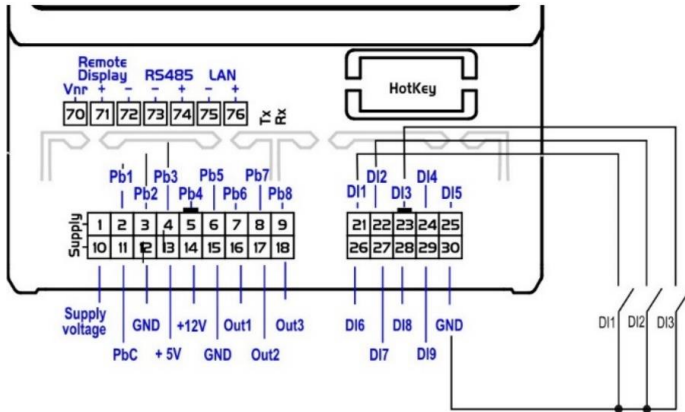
Remote Display
Vnr + −
RS485
− +
LAN
− +
70 71 72 73 74 75 76
Tx Rx

HotKey

Pb1 Pb3 Pb5 Pb7
Pb2 Pb4 Pb6 Pb8

Supply
| 1 | 2 | 3 | 4 | 5 | 6 | 7 | 8 | 9 |
|---|---|---|---|---|---|---|---|---|
| 10 | 11 | 12 | 13 | 14 | 15 | 16 | 17 | 18 |

Supply voltage
PbC
GND
+ 5V
+12V
GND
Out1
Out2
Out3

DI2 DI4
DI1 DI3 DI5
| 21 | 22 | 23 | 24 | 25 |
|---|---|---|---|---|
| 26 | 27 | 28 | 29 | 30 |

DI6
DI7
DI8
DI9
GND

DI1 DI2 DI3